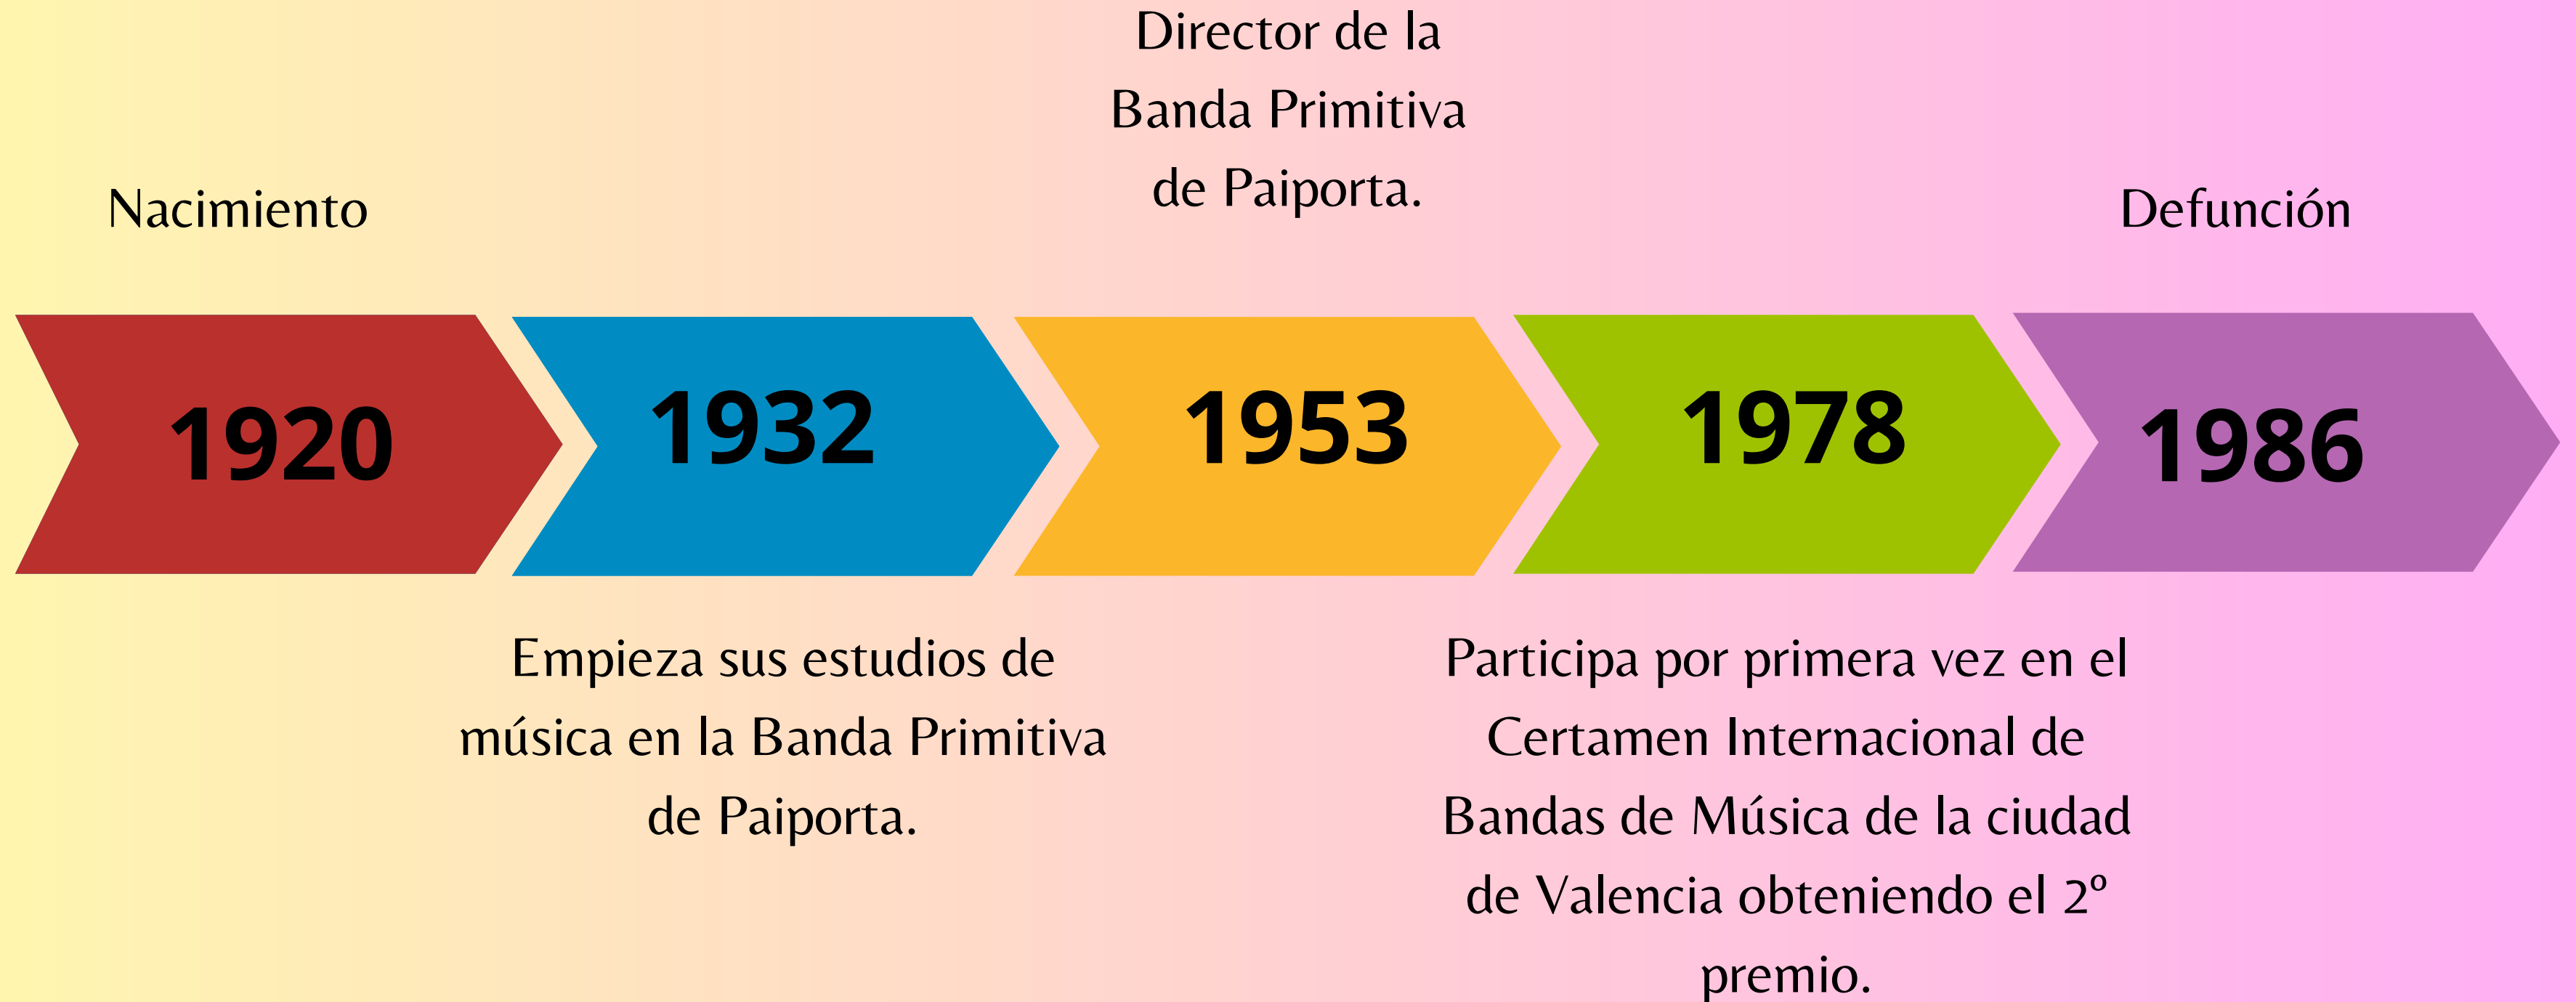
Director de la Banda Primitiva de Paiporta.

Nacimiento

Defunción

1920

1932

1953

1978

1986

Empieza sus estudios de música en la Banda Primitiva de Paiporta.

Participa por primera vez en el Certamen Internacional de Bandas de Música de la ciudad de Valencia obteniendo el 2º premio.